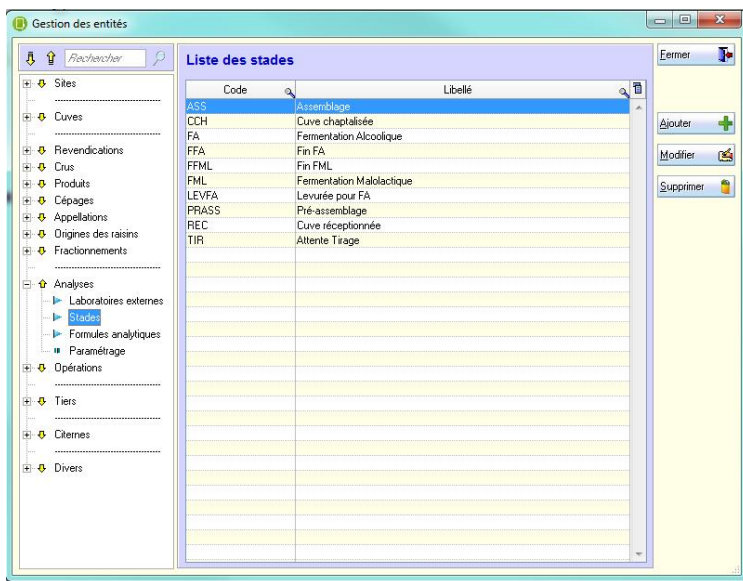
Gestion des entités

Recherche

Sites

Cuves

Revendications
Crus
Produits
Cépages
Appellations
Origines des raisins
Fractionnements

Analyses
Laboratoires externes
Stades
Formules analytiques
Paramétrage
Opérations

Tiers

Citernes

Divers

Liste des stades

| Code | Libellé |
|---|---|
| ASS | Assemblage |
| CCH | Cuve chaptalisée |
| FA | Fermentation Alcoolique |
| FFA | Fin FA |
| FFML | Fin FML |
| FML | Fermentation Malolactique |
| LEVFA | Levurée pour FA |
| PRASS | Pré-assemblage |
| REC | Cuve réceptionnée |
| TIR | Attente Tirage |

Fermer

Ajouter

Modifier

Supprimer